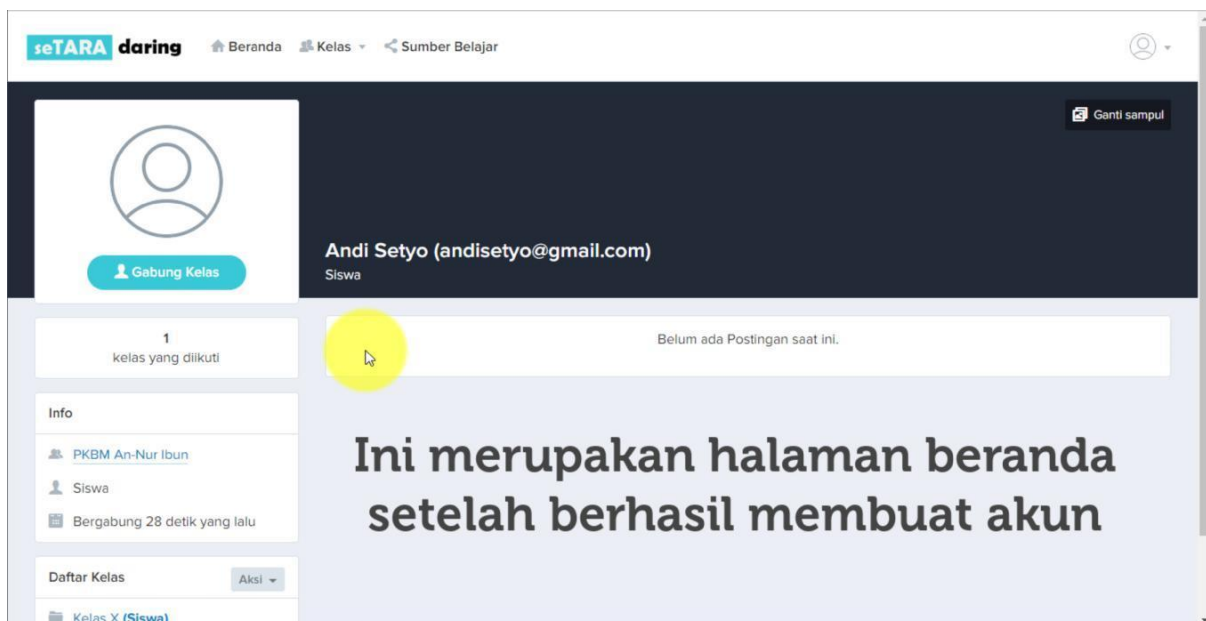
seTARA daring Beranda Kelas Sumber Belajar

Ganti sampul

Gabung Kelas

Andi Setyo (andisetyo@gmail.com)
Siswa

1
kelas yang diikuti

Belum ada Postingan saat ini.

Info

PKBM An-Nur Ibun
Siswa
Bergabung 28 detik yang lalu

Ini merupakan halaman beranda setelah berhasil membuat akun

Daftar Kelas Aksi

Kelas X (Siswa)